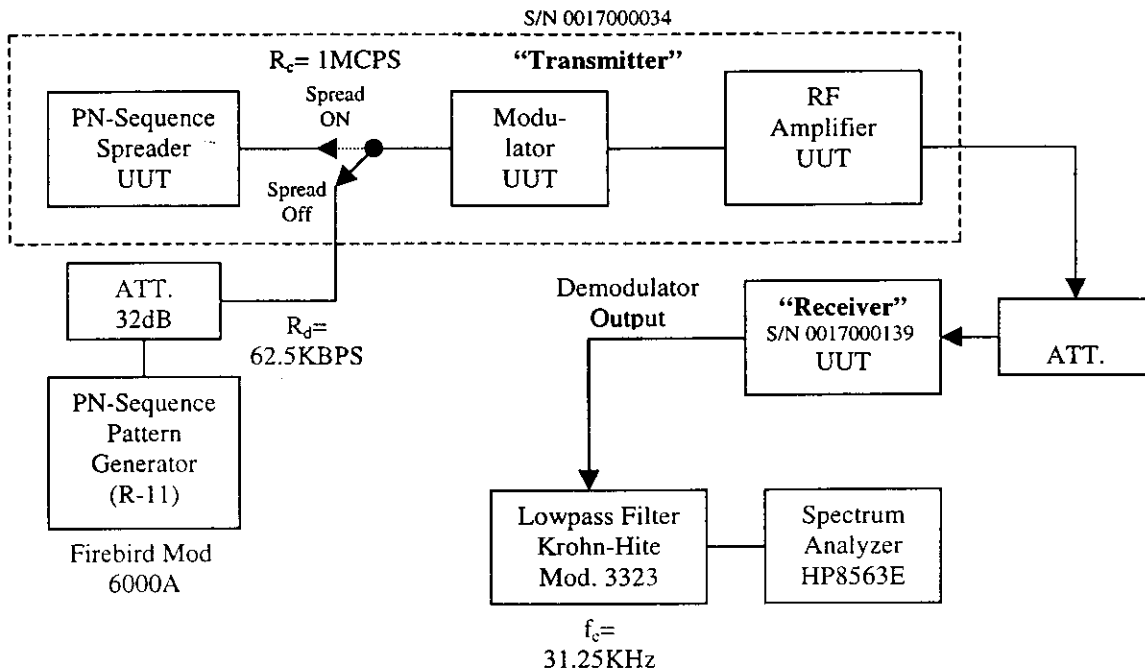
S/N 0017000034

$R_c$= 1MCPS

"Transmitter"

PN-Sequence Spreader UUT

Spread ON

Spread Off

Modulator UUT

RF Amplifier UUT

ATT. 32dB

$R_d$= 62.5KBPS

PN-Sequence Pattern Generator (R-11)

Firebird Mod 6000A

Demodulator Output

"Receiver" S/N 0017000139 UUT

ATT.

Lowpass Filter Krohn-Hite Mod. 3323

Spectrum Analyzer HP8563E

$f_c$= 31.25KHz